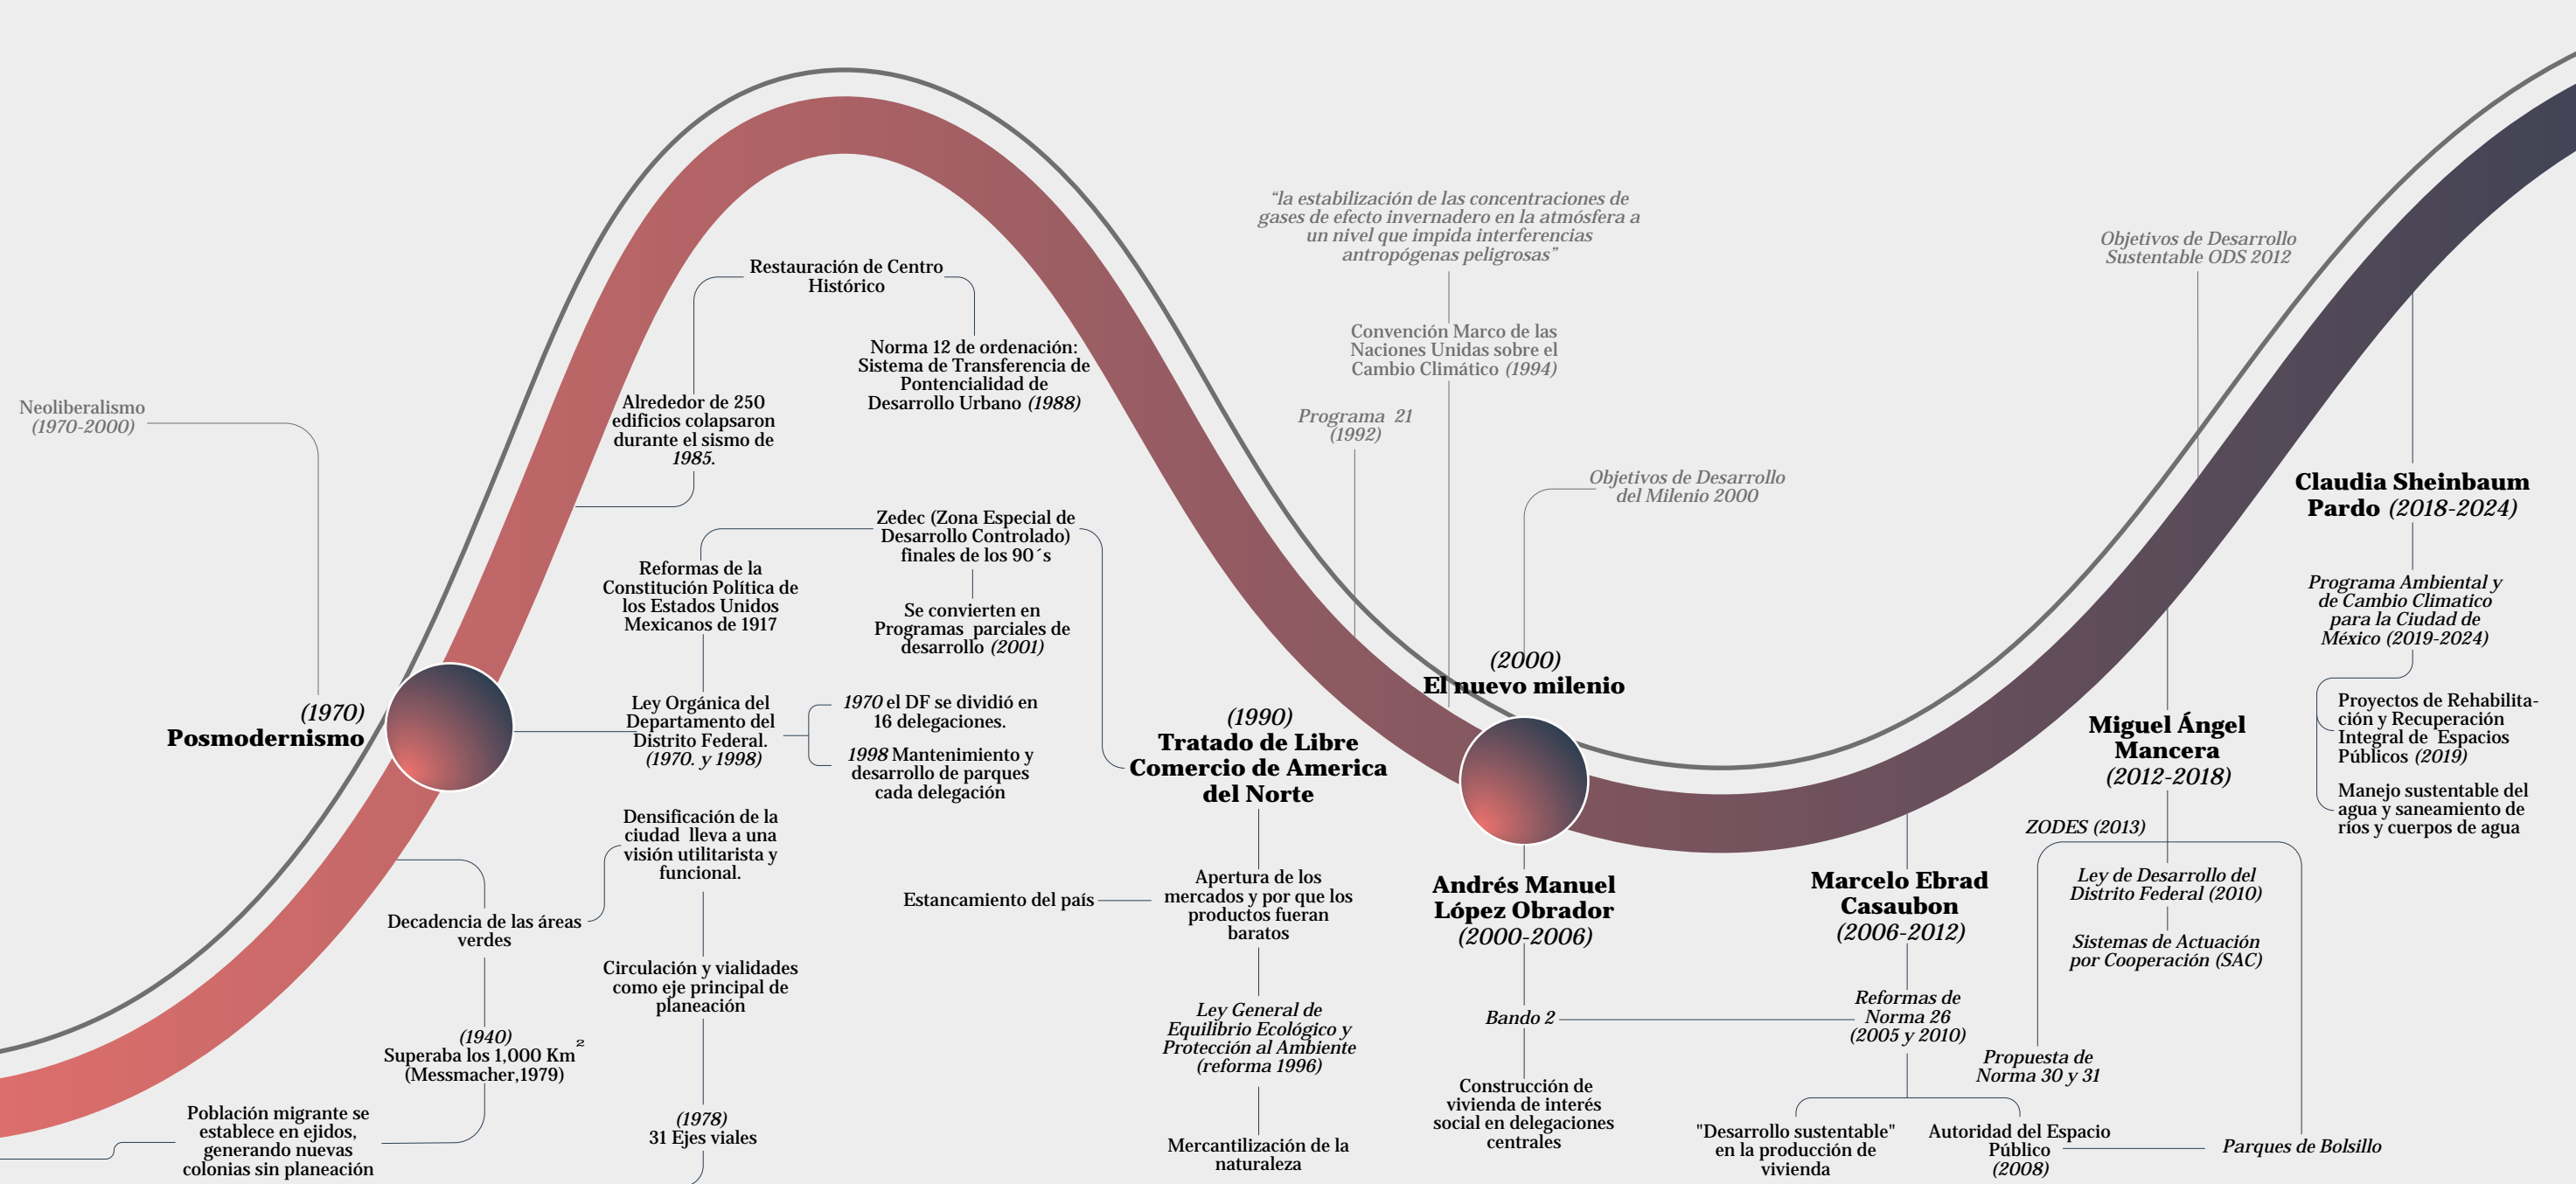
Neoliberalismo
(1970-2000)

Restauración de Centro Histórico

Norma 12 de ordenación: Sistema de Transferencia de Pontencialidad de Desarrollo Urbano (1988)

Alrededor de 250 edificios colapsaron durante el sismo de 1985.

"la estabilización de las concentraciones de gases de efecto invernadero en la atmósfera a un nivel que impida interferencias antropógenas peligrosas"

Convención Marco de las Naciones Unidas sobre el Cambio Climático (1994)

Programa 21
(1992)

Objetivos de Desarrollo Sustentable ODS 2012

Objetivos de Desarrollo del Milenio 2000

Claudia Sheinbaum Pardo (2018-2024)

Programa Ambiental y de Cambio Climatico para la Ciudad de México (2019-2024)

Zedec (Zona Especial de Desarrollo Controlado) finales de los 90´s

Reformas de la Constitución Política de los Estados Unidos Mexicanos de 1917

Se convierten en Programas parciales de desarrollo (2001)

(2000)
El nuevo milenio

(1970)
Posmodernismo

Ley Orgánica del Departamento del Distrito Federal. (1970. y 1998)

1970 el DF se dividió en 16 delegaciones.

1998 Mantenimiento y desarrollo de parques cada delegación

(1990)
Tratado de Libre Comercio de America del Norte

Miguel Ángel Mancera (2012-2018)

Proyectos de Rehabilitación y Recuperación Integral de Espacios Públicos (2019)

Manejo sustentable del agua y saneamiento de ríos y cuerpos de agua

Densificación de la ciudad lleva a una visión utilitarista y funcional.

Decadencia de las áreas verdes

Estancamiento del país

Apertura de los mercados y por que los productos fueran baratos

Andrés Manuel López Obrador (2000-2006)

Marcelo Ebrad Casaubon (2006-2012)

ZODES (2013)

Ley de Desarrollo del Distrito Federal (2010)

Sistemas de Actuación por Cooperación (SAC)

Circulación y vialidades como eje principal de planeación

(1940)
Superaba los 1,000 Km$^2$
(Messmacher,1979)

Ley General de Equilibrio Ecológico y Protección al Ambiente (reforma 1996)

Bando 2

Reformas de Norma 26 (2005 y 2010)

Propuesta de Norma 30 y 31

Población migrante se establece en ejidos, generando nuevas colonias sin planeación

(1978)
31 Ejes viales

Mercantilización de la naturaleza

Construcción de vivienda de interés social en delegaciones centrales

"Desarrollo sustentable" en la producción de vivienda

Autoridad del Espacio Público (2008)

Parques de Bolsillo